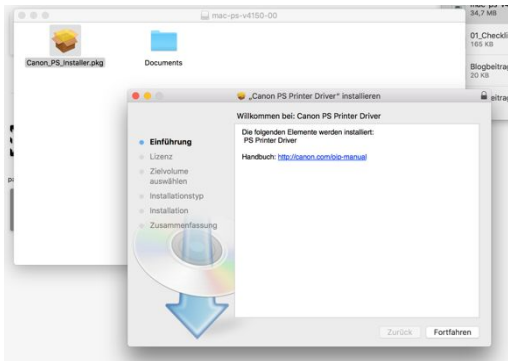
mac-ps-v4150-00

Canon_PS_Installer.pkg

Documents

34,7 MB

01_Checkli
165 KB

Blogbeitra
20 KB

„Canon PS Printer Driver" installieren

Willkommen bei: Canon PS Printer Driver

Einführung
Lizenz
Zielvolume auswählen
Installationstyp
Installation
Zusammenfassung

Die folgenden Elemente werden installiert:
PS Printer Driver

Handbuch: http://canon.com/oip-manual

Zurück
Fortfahren